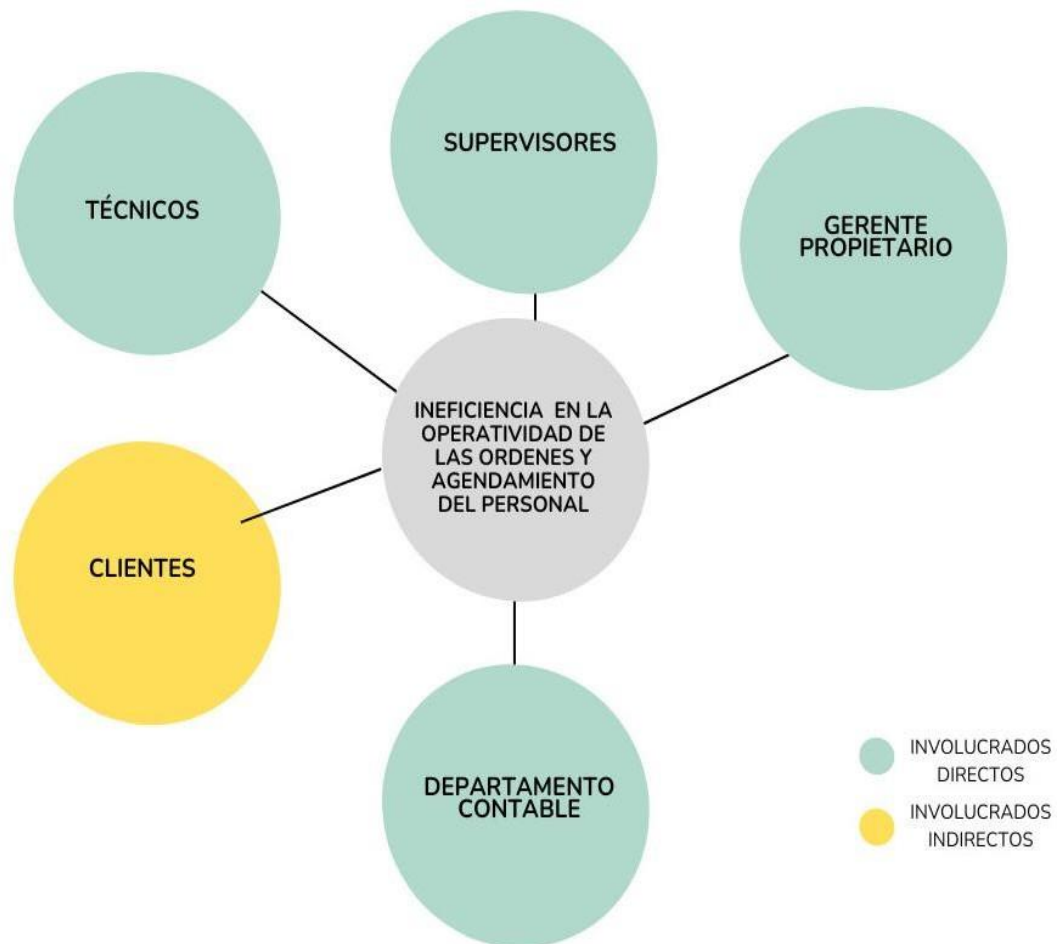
SUPERVISORES

TÉCNICOS

GERENTE PROPIETARIO

INEFICIENCIA EN LA OPERATIVIDAD DE LAS ORDENES Y AGENDAMIENTO DEL PERSONAL

CLIENTES

DEPARTAMENTO CONTABLE

INVOLUCRADOS DIRECTOS

INVOLUCRADOS INDIRECTOS